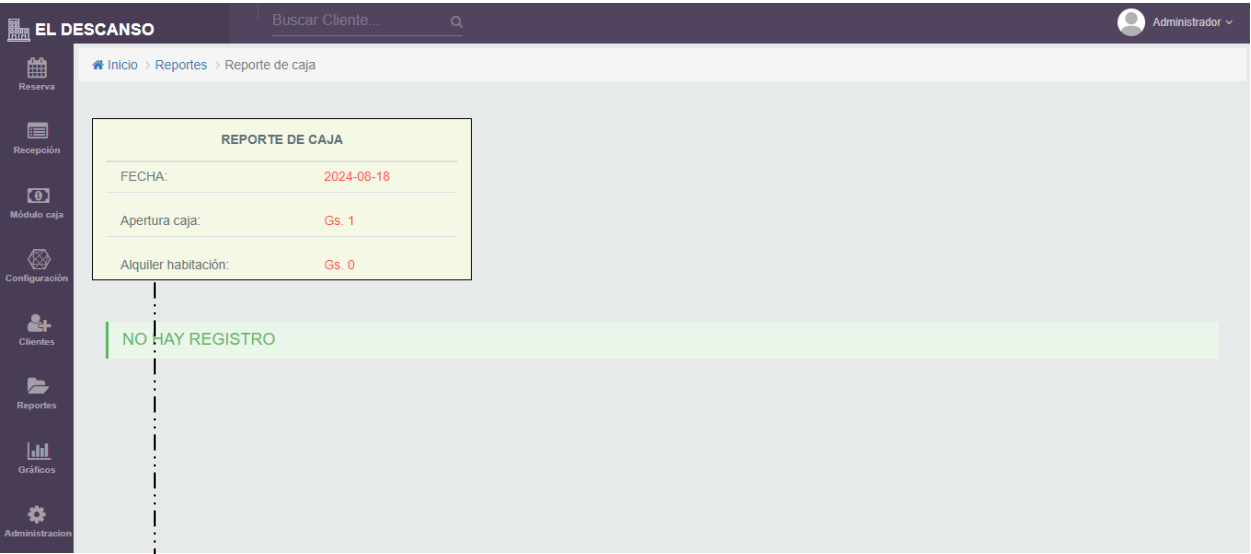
EL DESCANSO

Buscar Cliente...

Administrador

Reserva

Recepción

Módulo caja

Configuración

Clientes

Reportes

Gráficos

Administracion

Inicio > Reportes > Reporte de caja

| REPORTE DE CAJA | |
|---|---|
| FECHA: | 2024-08-18 |
| Apertura caja: | Gs. 1 |
| Alquiler habitación: | Gs. 0 |

NO HAY REGISTRO